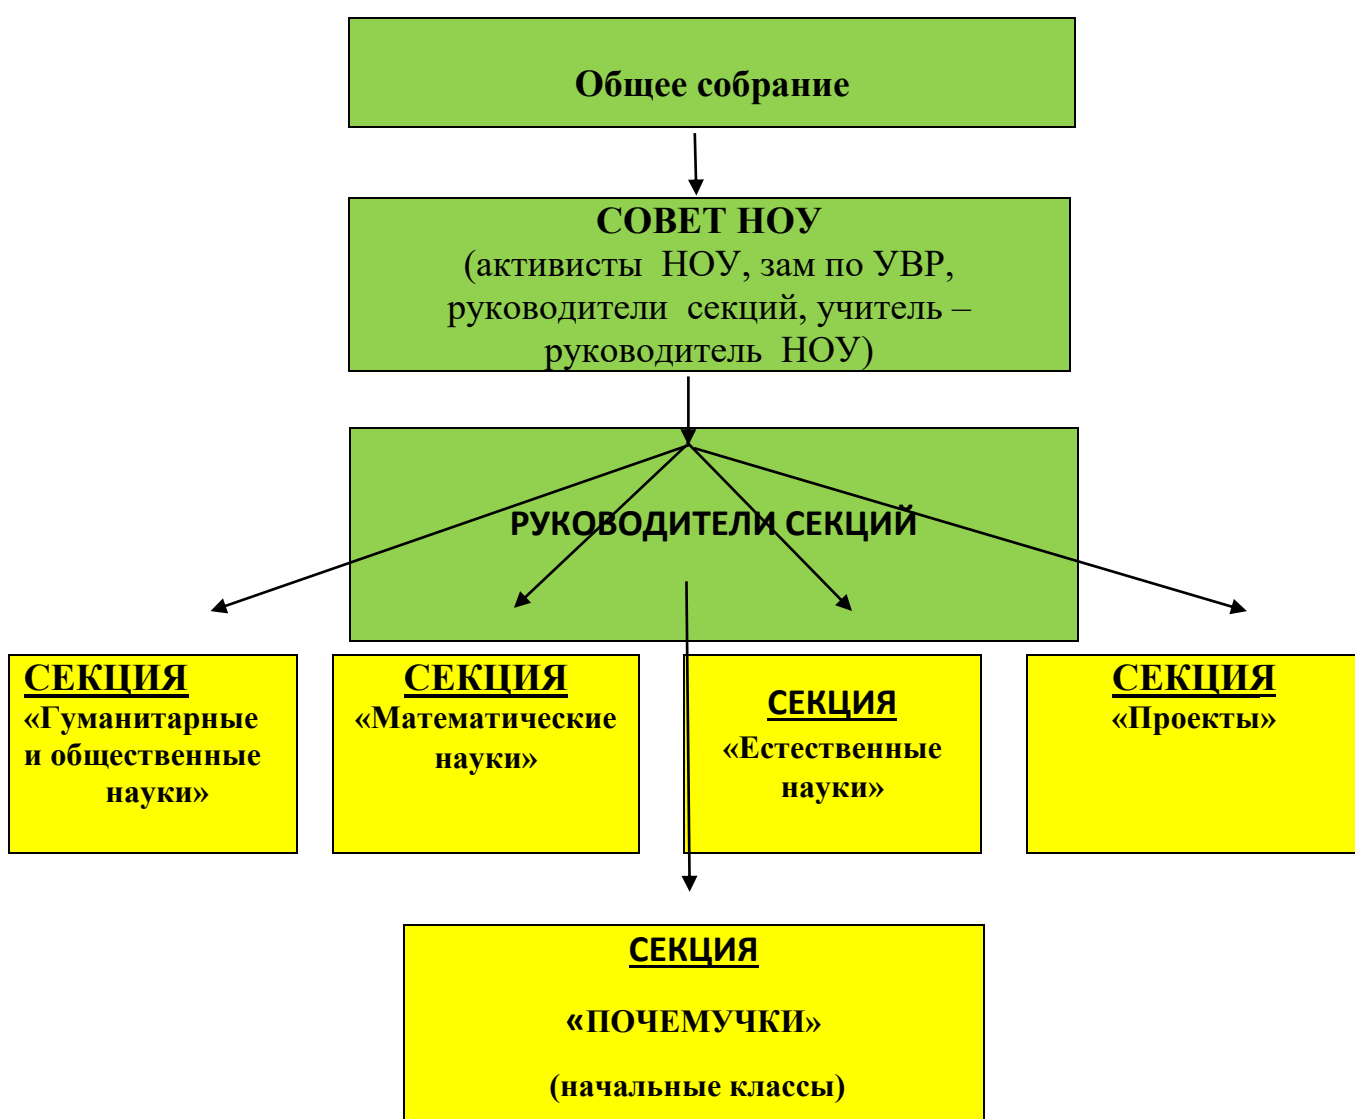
Общее собрание

СОВЕТ НОУ
(активисты НОУ, зам по УВР, руководители секций, учитель – руководитель НОУ)

РУКОВОДИТЕЛИ СЕКЦИЙ

СЕКЦИЯ
«Гуманитарные и общественные науки»

СЕКЦИЯ
«Математические науки»

СЕКЦИЯ
«Естественные науки»

СЕКЦИЯ
«Проекты»

СЕКЦИЯ
«ПОЧЕМУЧКИ»
(начальные классы)